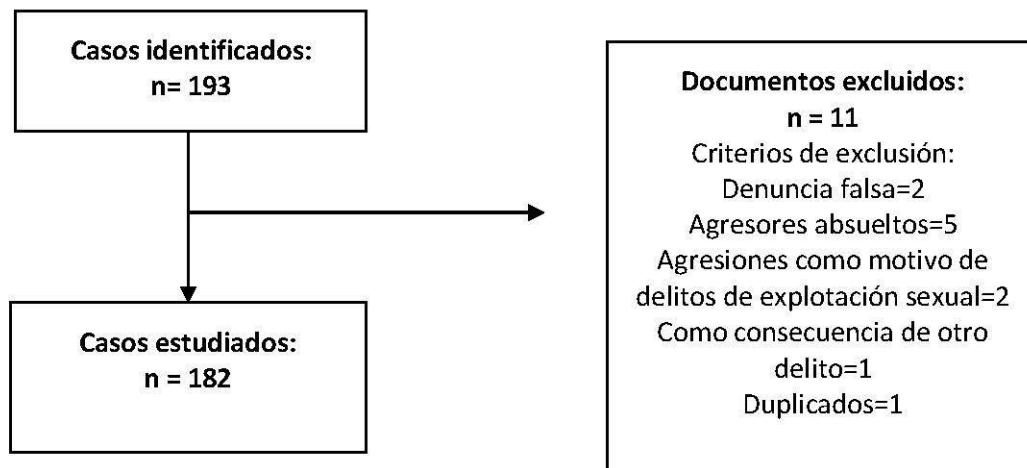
Casos identificados:
n= 193

Casos estudiados:
n = 182

Documentos excluidos:
n = 11
Criterios de exclusión:
Denuncia falsa=2
Agresores absueltos=5
Agresiones como motivo de delitos de explotación sexual=2
Como consecuencia de otro delito=1
Duplicados=1